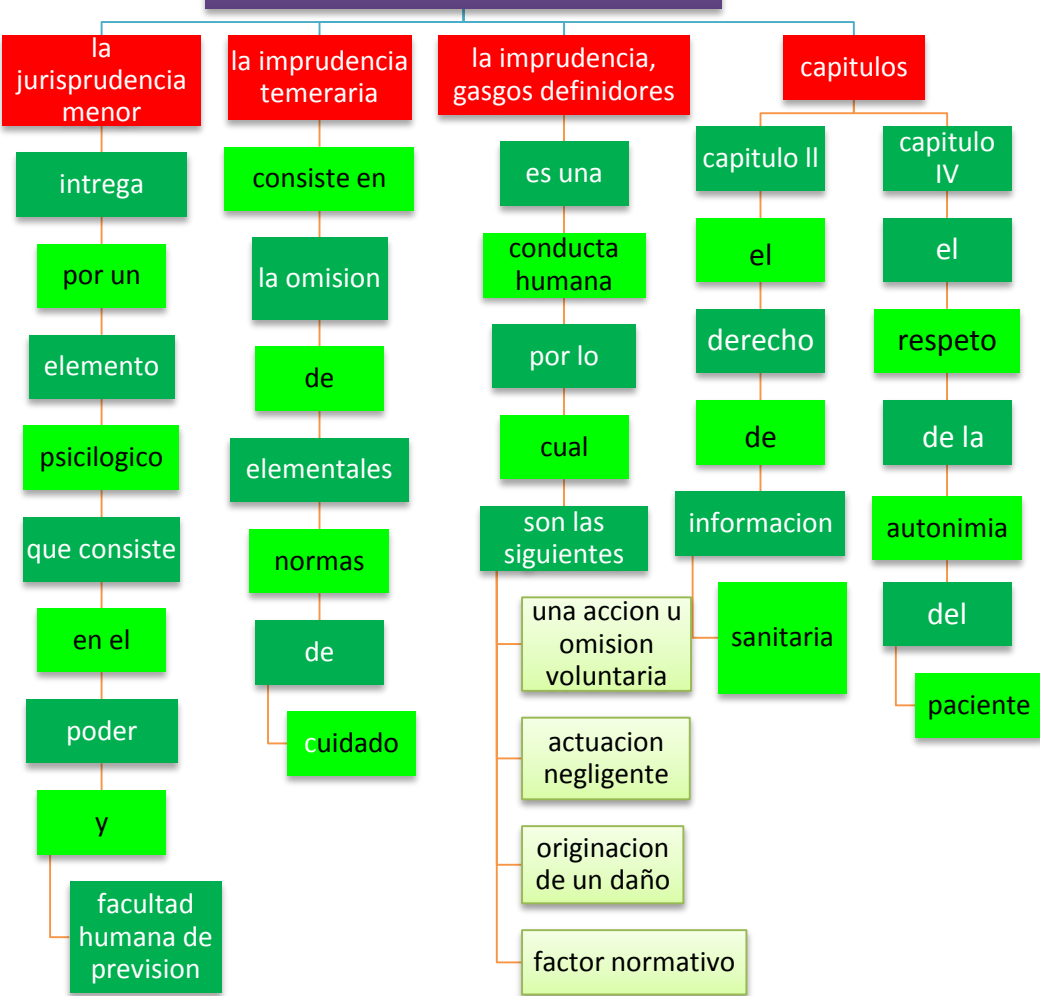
la jurisprudencia menor

intrega

por un

elemento

psicilogico

que consiste

en el

poder

y

facultad humana de prevision

la imprudencia temeraria

consiste en

la omision

de

elementales

normas

de

cuidado

la imprudencia, gasgos definidores

es una

conducta humana

por lo

cual

son las siguientes

una accion u omision voluntaria

actuacion negligente

originacion de un daño

factor normativo

capitulos

capitulo ll

el

derecho

de

informacion

sanitaria

capitulo IV

el

respeto

de la

autonimia

del

paciente